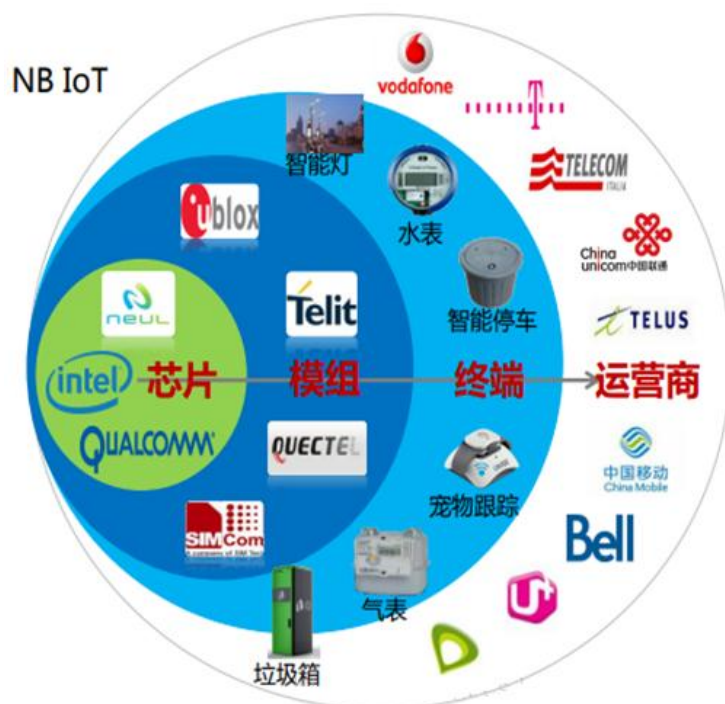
NB IoT

vodafone

T

TELECOM
ITALIA

China unicom 中国联通

TELUS

运营商

中国移动
China Mobile

Bell

U+

智能灯

水表

智能停车

终端

宠物跟踪

气表

垃圾箱

ublox

Telit

模组

QUECTEL

SIMCom

neul

intel

芯片

QUALCOMM